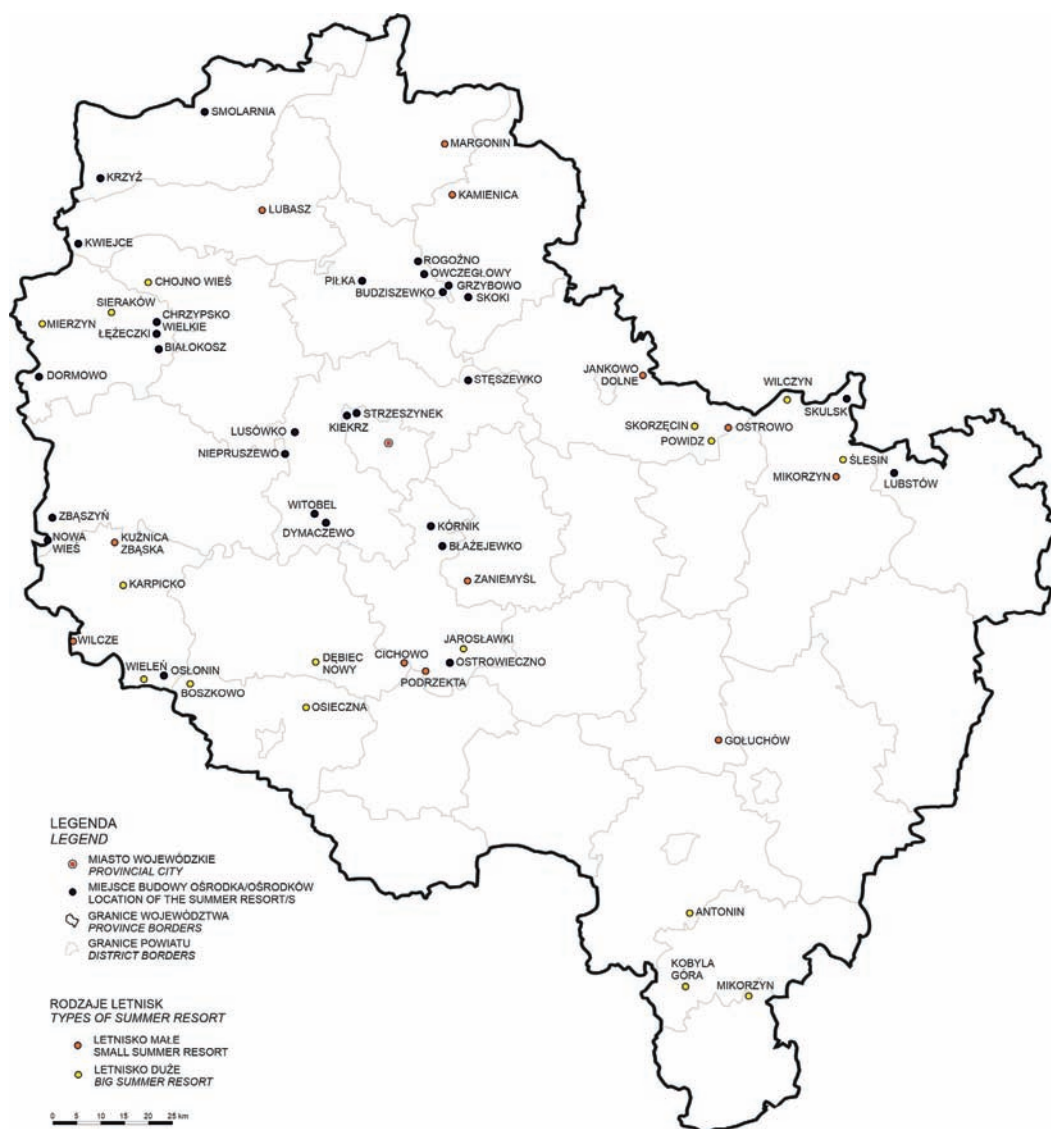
SMOLARNIA
MARGONIN
KRZYŻ
KAMIENICA
LUBASZ
KWIEJCE
ROGOŻNO
OWCZEGŁOWY
PIŁKA
GRZYBOWO
BUDZISZEWKO
SKOKI
CHOJNO WIEŚ
SIERAKÓW
MIERZYN
CHRZYPSKO WIELKIE
ŁĘŻECZKI
BIAŁOKOSZ
DORMOWO
JANKOWO DOLNE
STĘSZEWKO
WILCZYN
SKULSK
STRZESZYNEK
KIEKRZ
LUSÓWKO
SKORZĘCIN
POWIDZ
OSTROWO
NIEPRUSZEWO
ŚLESIN
MIKORZYN
LUBSTÓW
ZBĄSZYŃ
WITOBEL
DYMACZEWO
KÓRNIK
NOWA WIEŚ
KUŹNICA ZBĄSKA
BŁAŻEJEWKO
KARPICKO
ZANIEMYŚL
WILCZE
JAROSŁAWKI
CICHOWO
OSTROWIECZNO
DĘBIEC NOWY
WIELEŃ
OSŁONIN
PODRZEKTA
BOSZKOWO
OSIECZNA
GOŁUCHÓW
LEGENDA
LEGEND
MIASTO WOJEWÓDZKIE
PROVINCIAL CITY
MIEJSCE BUDOWY OŚRODKA/OŚRODKÓW
LOCATION OF THE SUMMER RESORT/S
GRANICE WOJEWÓDZTWA
PROVINCE BORDERS
GRANICE POWIATU
DISTRICT BORDERS
ANTONIN
RODZAJE LETNISK
TYPES OF SUMMER RESORT
KOBYLA GÓRA
MIKORZYN
LETNISKO MAŁE
SMALL SUMMER RESORT
LETNISKO DUŻE
BIG SUMMER RESORT
0 5 10 15 20 25 km